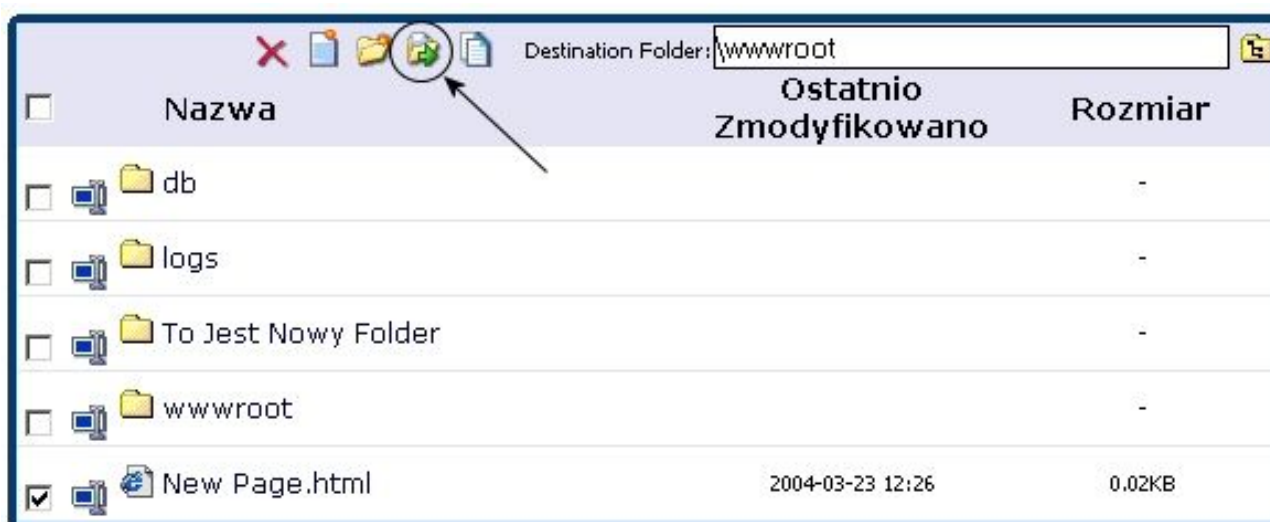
Destination Folder: \wwwroot

| Nazwa | Ostatnio Zmodyfikowano | Rozmiar |
|---|---|---|
| db | | - |
| logs | | - |
| To Jest Nowy Folder | | - |
| wwwroot | | - |
| New Page.html | 2004-03-23 12:26 | 0.02KB |